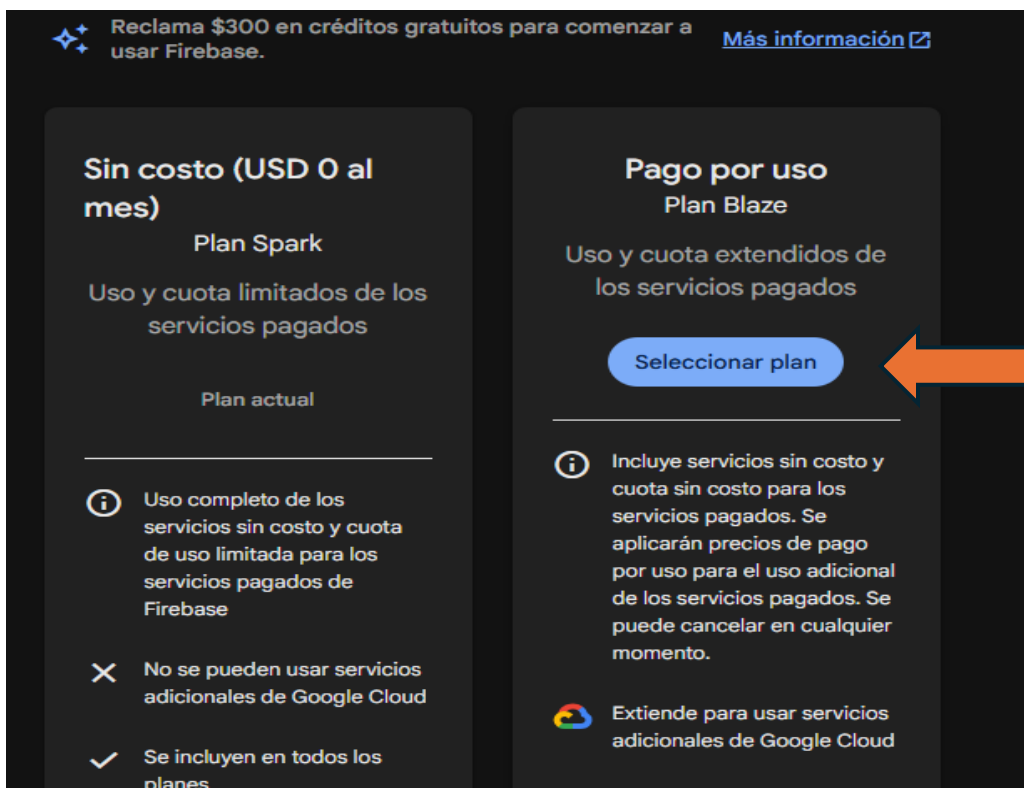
Reclama $300 en créditos gratuitos para comenzar a usar Firebase.

Más información

Sin costo (USD 0 al mes)
Plan Spark

Uso y cuota limitados de los servicios pagados

Plan actual

Uso completo de los servicios sin costo y cuota de uso limitada para los servicios pagados de Firebase

No se pueden usar servicios adicionales de Google Cloud

Se incluyen en todos los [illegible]

Pago por uso
Plan Blaze

Uso y cuota extendidos de los servicios pagados

Seleccionar plan

Incluye servicios sin costo y cuota sin costo para los servicios pagados. Se aplicarán precios de pago por uso para el uso adicional de los servicios pagados. Se puede cancelar en cualquier momento.

Extiende para usar servicios adicionales de Google Cloud